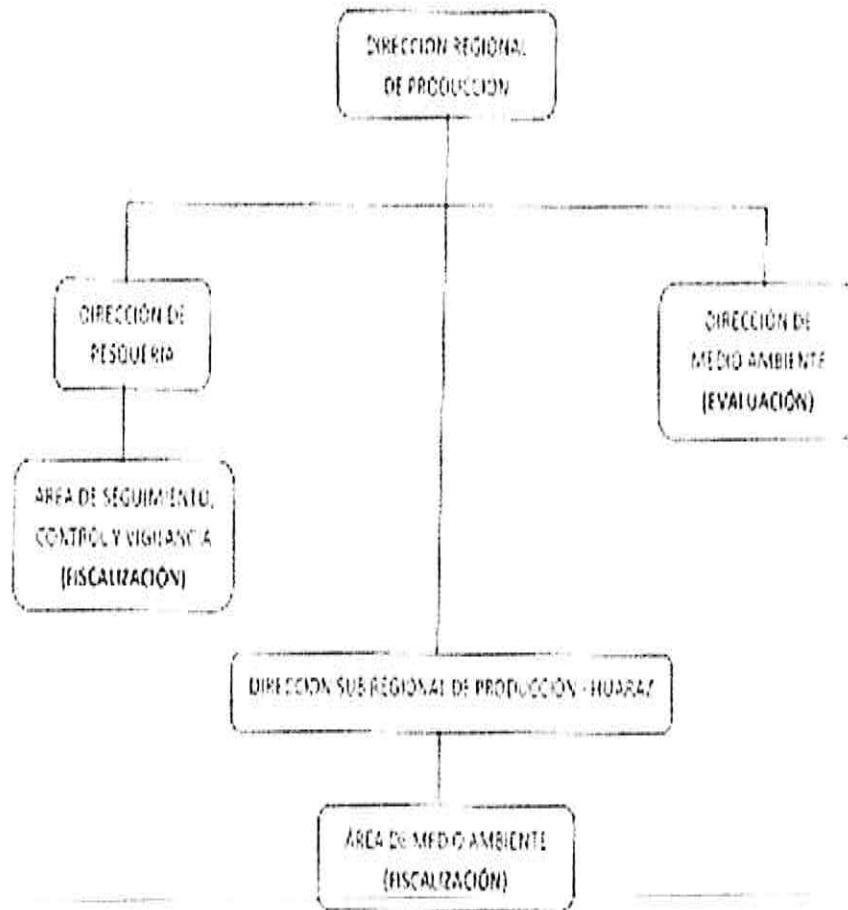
DIRECCION REGIONAL DE PRODUCCION

DIRECCIÓN DE PESQUERIA

DIRECCIÓN DE MEDIO AMBIENTE (EVALUACIÓN)

AREA DE SEGUIMIENTO, CONTROL Y VIGILANCIA (FISCALIZACIÓN)

DIRECCION SUB REGIONAL DE PRODUCCION - HUARAZ

AREA DE MEDIO AMBIENTE (FISCALIZACIÓN)